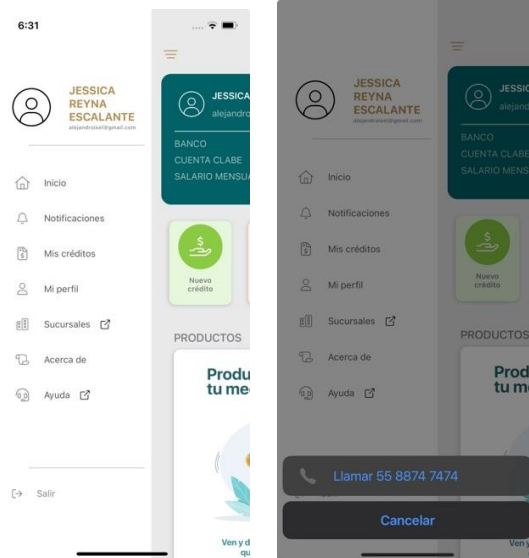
6:31

JESSICA REYNA ESCALANTE
alejandroisel@gmail.com

Inicio
Notificaciones
Mis créditos
Mi perfil
Sucursales
Acerca de
Ayuda

Salir

JESSICA
alejandro

BANCO
CUENTA CLABE
SALARIO MENSUA

Nuevo crédito

PRODUCTOS

Produ
tu me

Ven y d
qu

JESSICA REYNA ESCALANTE
alejandroisel@gmail.com

Inicio
Notificaciones
Mis créditos
Mi perfil
Sucursales
Acerca de
Ayuda

JESSIC
alejand

BANCO
CUENTA CLABE
SALARIO MENS

Nuevo crédito

PRODUCTOS

Prod
tu me

Llamar 55 8874 7474
Cancelar

Ven y